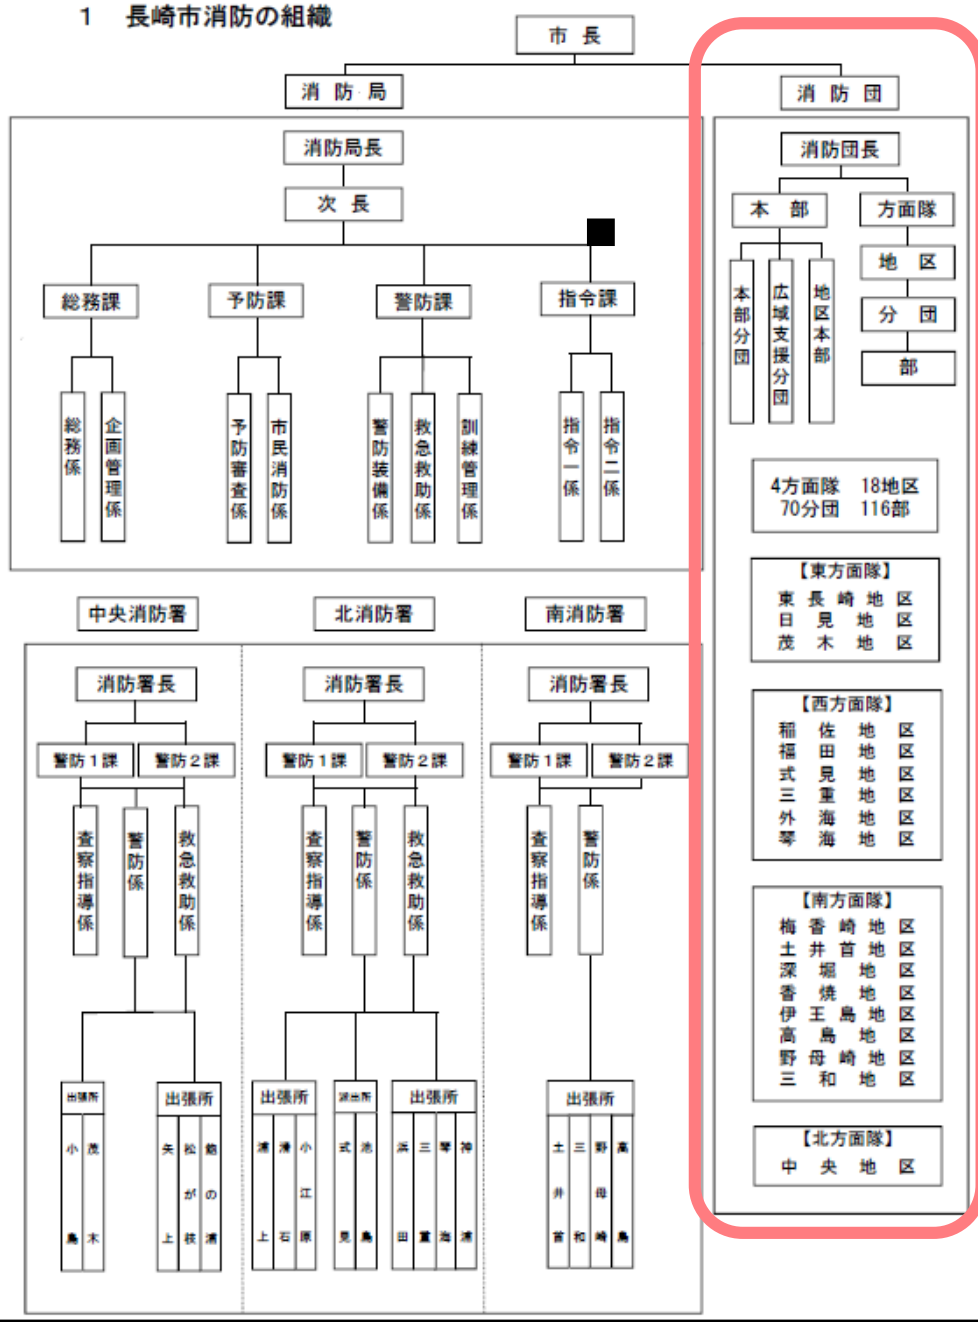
1　長崎市消防の組織

市　長

消　防　局

消防局長

次　長

総務課

総務係

企画管理係

予防課

予防審査係

市民消防係

警防課

警防装備係

救急救助係

訓練管理係

指令課

指令一係

指令二係

中央消防署

消防署長

警防１課

警防２課

査察指導係

警防係

救急救助係

出張所

小島

茂木

出張所

矢上

松が枝

鶴の浦

北消防署

消防署長

警防１課

警防２課

査察指導係

警防係

救急救助係

出張所

浦上

滑石

小江原

出張所

式見

池島

出張所

浜田

三重

琴海

神浦

南消防署

消防署長

警防１課

警防２課

査察指導係

警防係

出張所

土井首

三和

野母崎

高島

消　防　団

消防団長

本　部

本部分団

広域支援分団

地区本部

方面隊

地　区

分　団

部

4方面隊　18地区
70分団　116部

【東方面隊】
東　長　崎　地　区
日　見　地　区
茂　木　地　区

【西方面隊】
稲　佐　地　区
福　田　地　区
式　見　地　区
三　重　地　区
外　海　地　区
琴　海　地　区

【南方面隊】
梅　香　崎　地　区
土　井　首　地　区
深　堀　地　区
香　焼　地　区
伊　王　島　地　区
高　島　地　区
野　母　崎　地　区
三　和　地　区

【北方面隊】
中　央　地　区